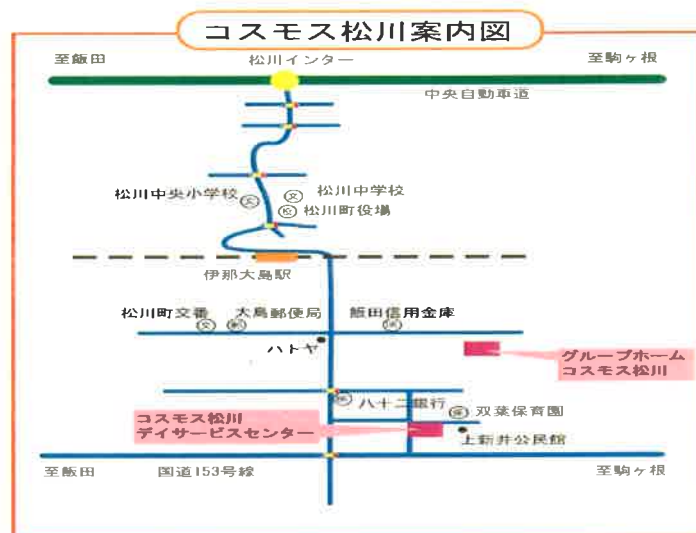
コスモス松川案内図

至飯田

松川インター

至駒ヶ根

中央自動車道

松川中央小学校

松川中学校

松川町役場

伊那大島駅

松川町文香

大島郵便局

飯田信用金庫

ハトヤ

グループホーム
コスモス松川

八十二銀行

双葉保育園

コスモス松川
デイサービスセンター

上新井公民館

至飯田

国道153号線

至駒ヶ根